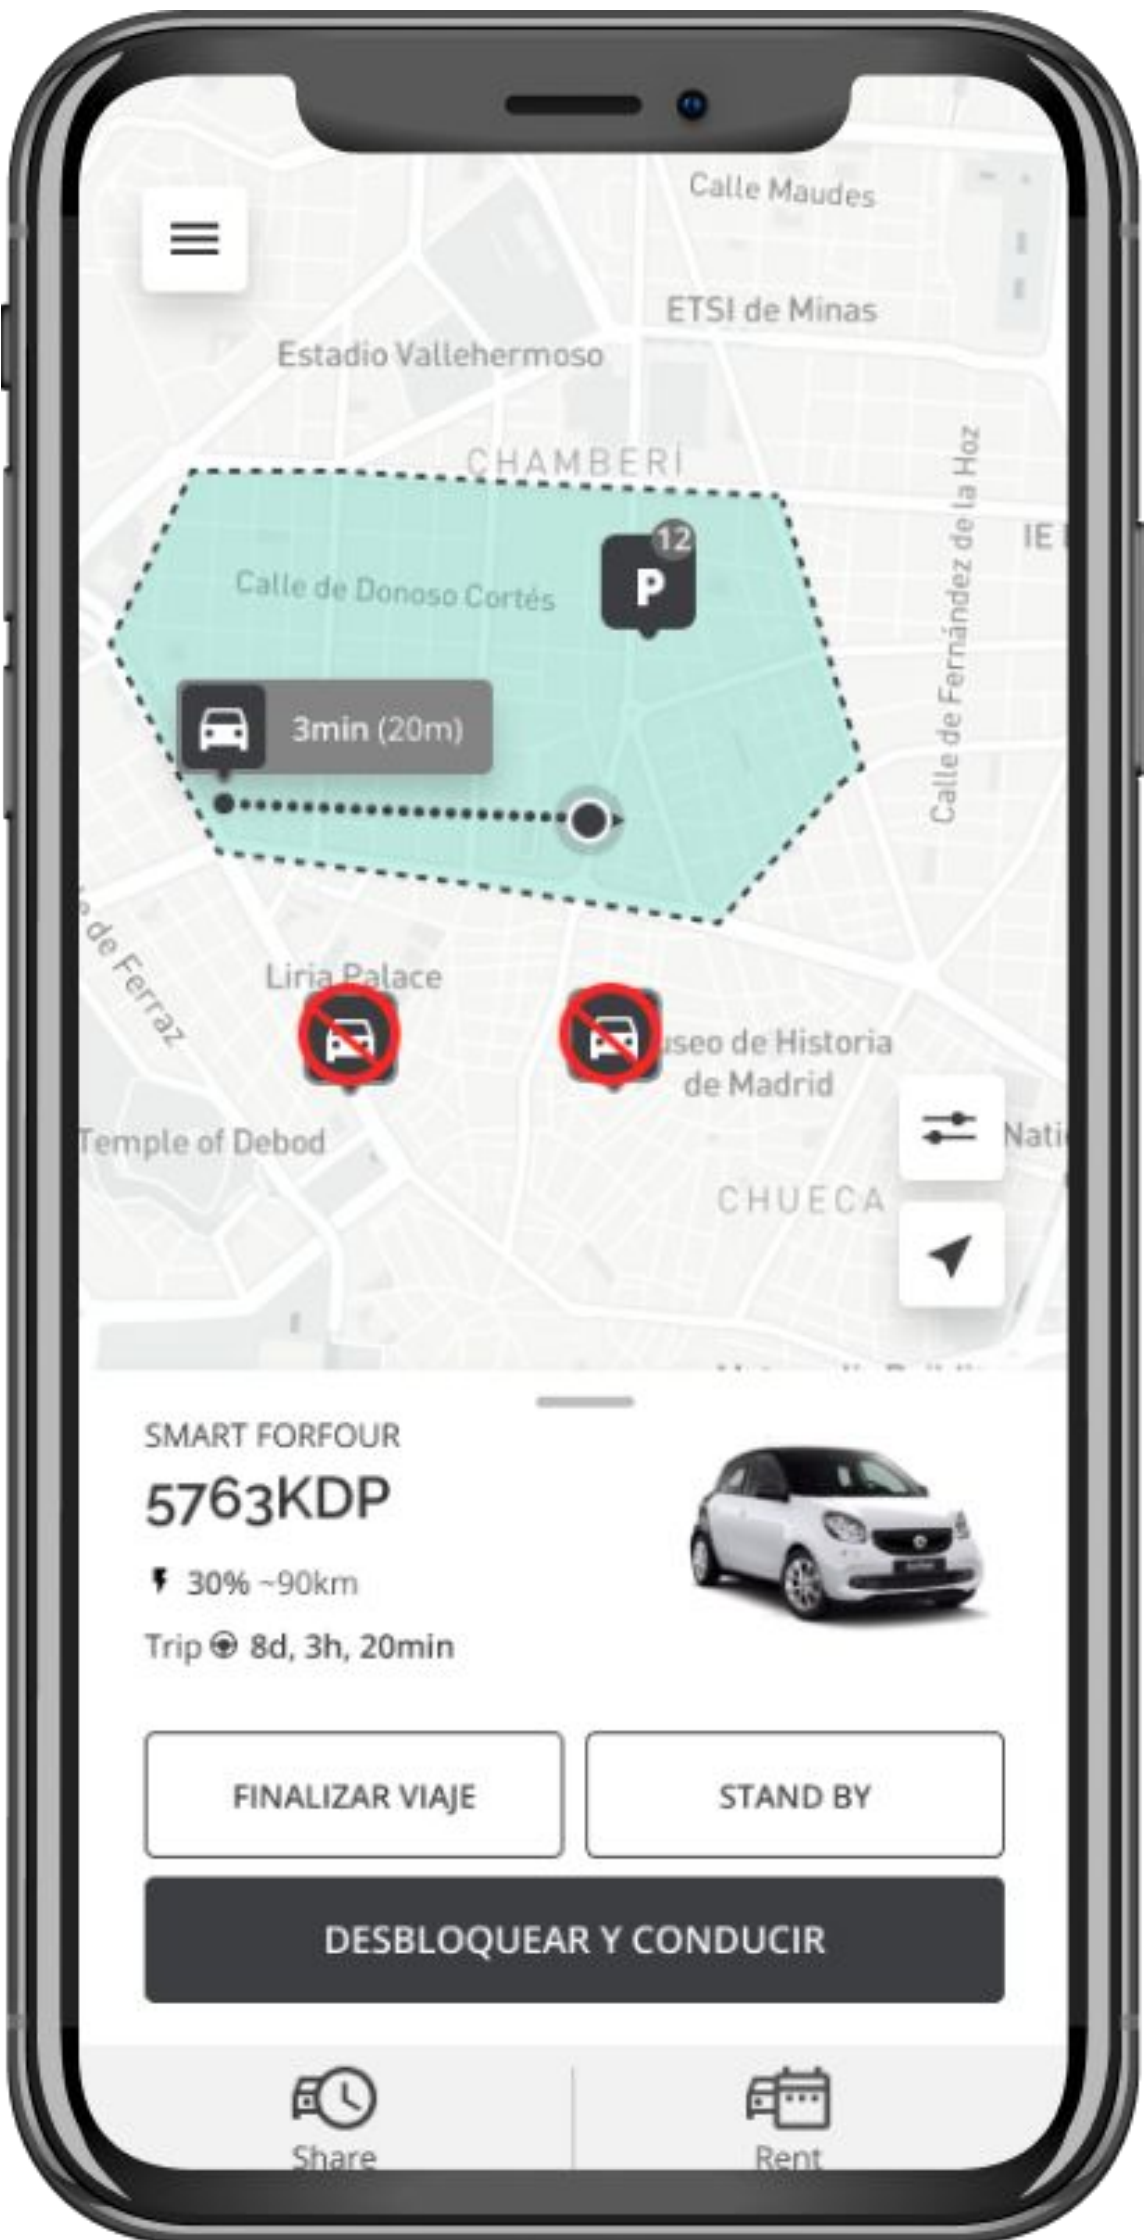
Calle Maudes

ETSI de Minas

Estadio Vallehermoso

CHAMBERÍ

Calle de Fernández de la Hoz

IE

Calle de Donoso Cortés

12

P

3min (20m)

de Ferraz

Liria Palace

useo de Historia de Madrid

Nati

Temple of Debod

CHUECA

SMART FORFOUR

5763KDP

30% ~90km

Trip 8d, 3h, 20min

FINALIZAR VIAJE

STAND BY

DESBLOQUEAR Y CONDUCIR

Share

Rent